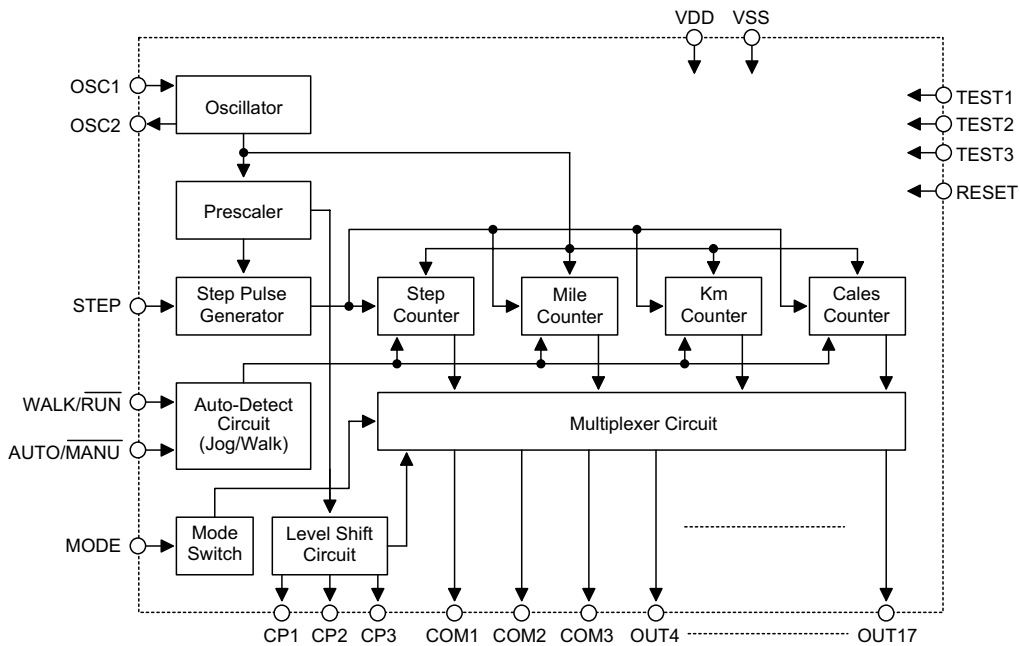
VDD VSS

OSC1
OSC2
Oscillator

TEST1
TEST2
TEST3
RESET

Prescaler

STEP
Step Pulse Generator
Step Counter
Mile Counter
Km Counter
Cales Counter

WALK/$\overline{RUN}$
AUTO/$\overline{MANU}$
Auto-Detect Circuit (Jog/Walk)
Multiplexer Circuit

MODE
Mode Switch
Level Shift Circuit

CP1 CP2 CP3 COM1 COM2 COM3 OUT4 OUT17